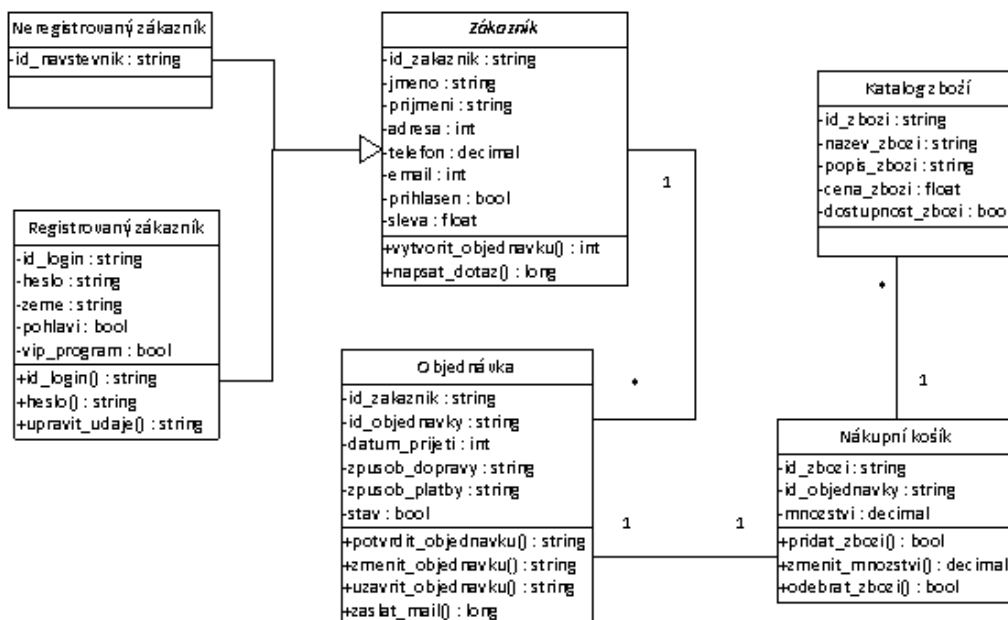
Neregistrovaný zákazník
-id_navstevnik : string

Zákazník
-id_zakaznik : string
-jmeno : string
-prijmeni : string
-adresa : int
-telefon : decimal
-email : int
-prihlasen : bool
-sleva : float
+vytvorit_objednavku() : int
+napsat_dotaz() : long

Katalog zboží
-id_zbozi : string
-nazev_zbozi : string
-popis_zbozi : string
-cena_zbozi : float
-dostupnost_zbozi : boo

Registrovaný zákazník
-id_login : string
-heslo : string
-zeme : string
-pohlavi : bool
-vip_program : bool
+id_login() : string
+heslo() : string
+upravit_udaje() : string

1

*

*

1

Objednávka
-id_zakaznik : string
-id_objednavky : string
-datum_prijeti : int
-zpusob_dopravy : string
-zpusob_platby : string
-stav : bool
+potvrdit_objednavku() : string
+zmenit_objednavku() : string
+uzavrit_objednavku() : string
+zaslat_mail() : long

1

1

Nákupní košík
-id_zbozi : string
-id_objednavky : string
-mnozstvi : decimal
+pridat_zbozi() : bool
+zmenit_mnozstvi() : decimal
+odebrat_zbozi() : bool